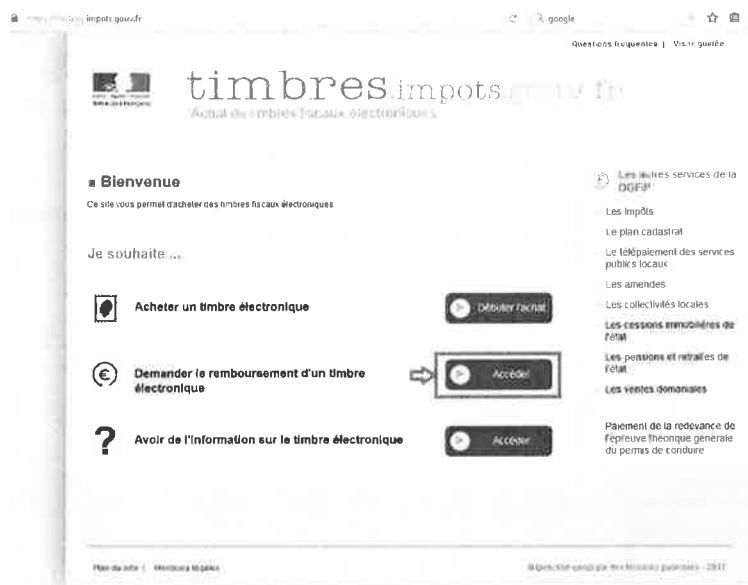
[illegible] impots.gouv.fr

google

Questions fréquentes | Visite guidée

timbres.impots.gouv.fr

Achat de timbres fiscaux électroniques

Bienvenue

Ce site vous permet d'acheter des timbres fiscaux électroniques

Je souhaite ...

Acheter un timbre électronique

Débuter l'achat

Demander le remboursement d'un timbre électronique

Accéder

Avoir de l'information sur le timbre électronique

Accéder

Les autres services de la DGFiP

Les impôts

Le plan cadastral

Le télépaiement des services publics locaux

Les amendes

Les collectivités locales

Les cessions immobilières de l'état

Les pensions et retraites de l'état

Les ventes domaniales

Paiement de la redevance de l'épreuve théorique générale du permis de conduire

Plan du site | Mentions légales

© Direction générale des finances publiques - 2017